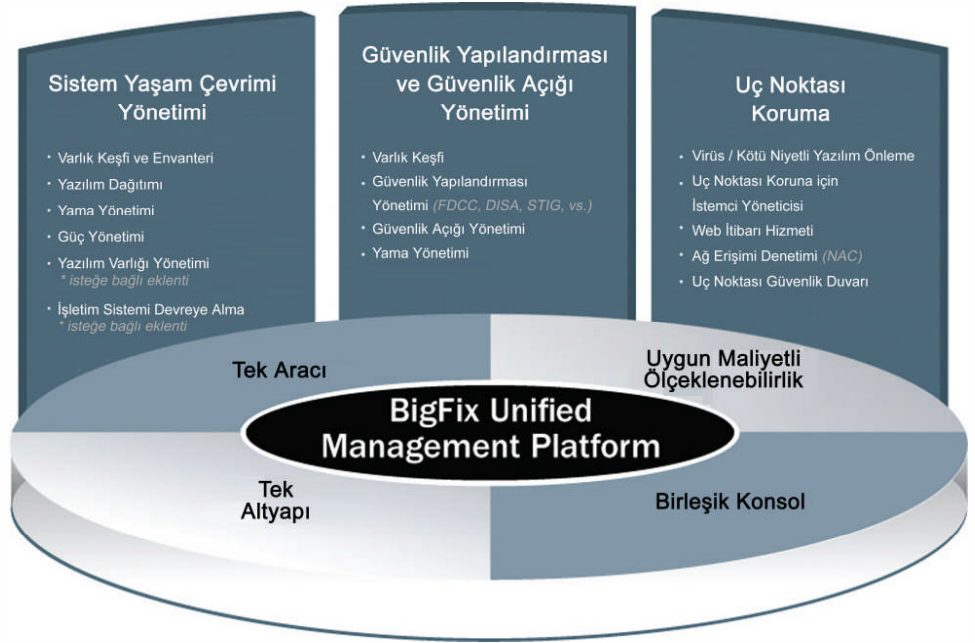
Sistem Yaşam Çevrimi Yönetimi

- Varlık Keşfi ve Envanteri
- Yazılım Dağıtımı
- Yama Yönetimi
- Güç Yönetimi
- Yazılım Varlığı Yönetimi
* isteğe bağlı eklenti
- İşletim Sistemi Devreye Alma
* isteğe bağlı eklenti

Güvenlik Yapılandırması ve Güvenlik Açığı Yönetimi

- Varlık Keşfi
- Güvenlik Yapılandırması Yönetimi (FDCC, DISA, STIG, vs.)
- Güvenlik Açığı Yönetimi
- Yama Yönetimi

Uç Noktası Koruma

- Virüs / Kötü Niyetli Yazılım Önleme
- Uç Noktası Koruna için İstemci Yöneticisi
- Web İtibarı Hizmeti
- Ağ Erişimi Denetimi (NAC)
- Uç Noktası Güvenlik Duvarı

Tek Aracı

Uygun Maliyetli Ölçeklenebilirlik

BigFix Unified Management Platform

Tek Altyapı

Birleşik Konsol